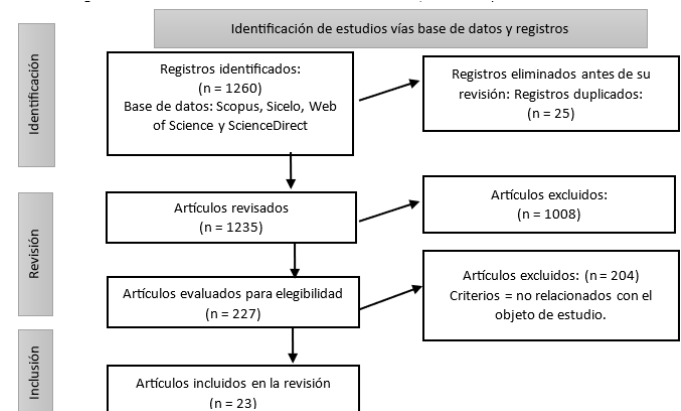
Identificación de estudios vías base de datos y registros

Identificación

Registros identificados:
(n = 1260)
Base de datos: Scopus, Scielo, Web of Science y ScienceDirect

Registros eliminados antes de su revisión: Registros duplicados:
(n = 25)

Revisión

Artículos revisados
(n = 1235)

Artículos excluidos:
(n = 1008)

Artículos evaluados para elegibilidad
(n = 227)

Artículos excluidos: (n = 204)
Criterios = no relacionados con el objeto de estudio.

Inclusión

Artículos incluidos en la revisión
(n = 23)